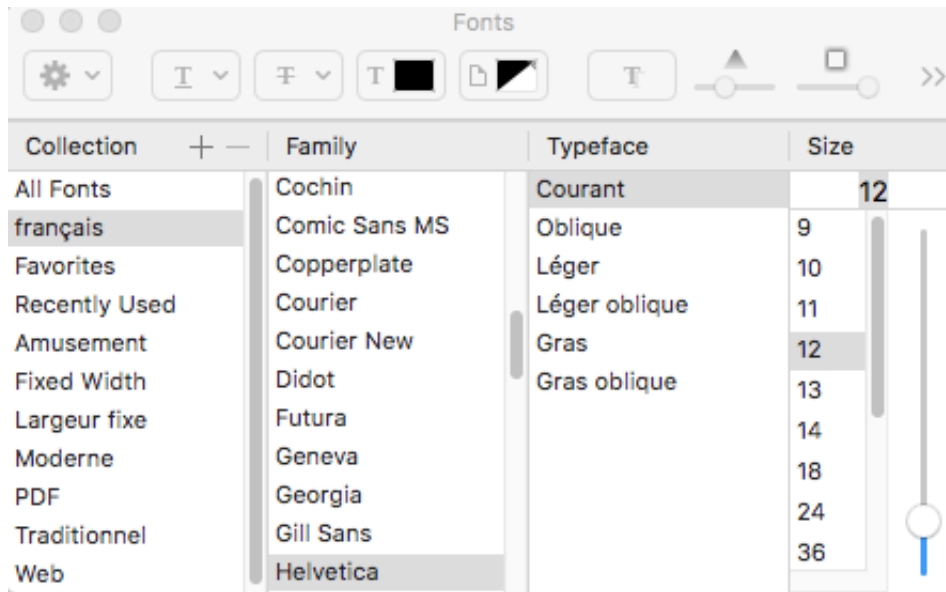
Fonts

T T T T

| Collection + — | Family | Typeface | Size |
|---|---|---|---|
| All Fonts | Cochin | Courant | 12 |
| français | Comic Sans MS | Oblique | 9 |
| Favorites | Copperplate | Léger | 10 |
| Recently Used | Courier | Léger oblique | 11 |
| Amusement | Courier New | Gras | 12 |
| Fixed Width | Didot | Gras oblique | 13 |
| Largeur fixe | Futura | | 14 |
| Moderne | Geneva | | 18 |
| PDF | Georgia | | 24 |
| Traditionnel | Gill Sans | | 36 |
| Web | Helvetica | | |